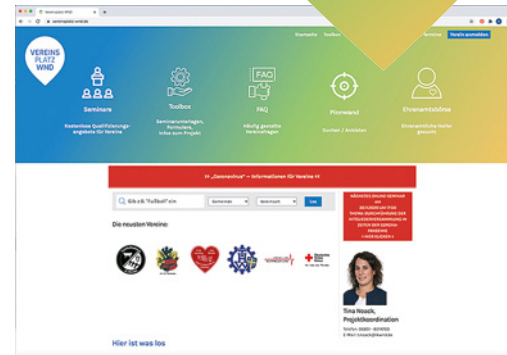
Vereinsplatz WND

vereinsplatz-wnd.de

Startseite Toolbox Seminare Verein anmelden

VEREINS PLATZ WND

Seminare
Kostenlose Qualifizierungsangebote für Vereine

Toolbox
Seminarunterlagen, Formulare, Infos zum Projekt

FAQ
FAQ
Häufig gestellte Vereinsfragen

Pinnwand
Suchen / Anbieten

Ehrenamtsbörse
Ehrenamtliche Helfer gesucht

>> „Coronavirus" – Informationen für Vereine <<

Gib z.B. "Fußball" ein

Los

Die neusten Vereine:

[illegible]

Tina Noack,
Projektkoordination

Telefon: 06851 - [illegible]
E-Mail: t.noack@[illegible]

Hier ist was los